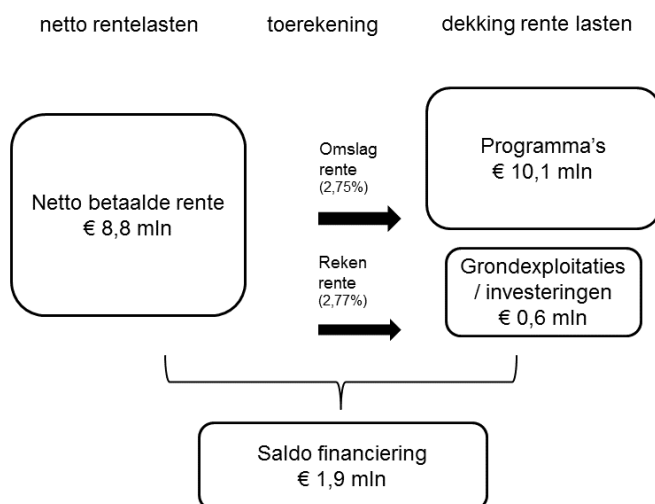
netto rentelasten

toerekening

dekking rente lasten

Netto betaalde rente
€ 8,8 mln

Omslag rente
(2,75%)

Programma's
€ 10,1 mln

Reken rente
(2,77%)

Grondexploitaties / investeringen
€ 0,6 mln

Saldo financiering
€ 1,9 mln